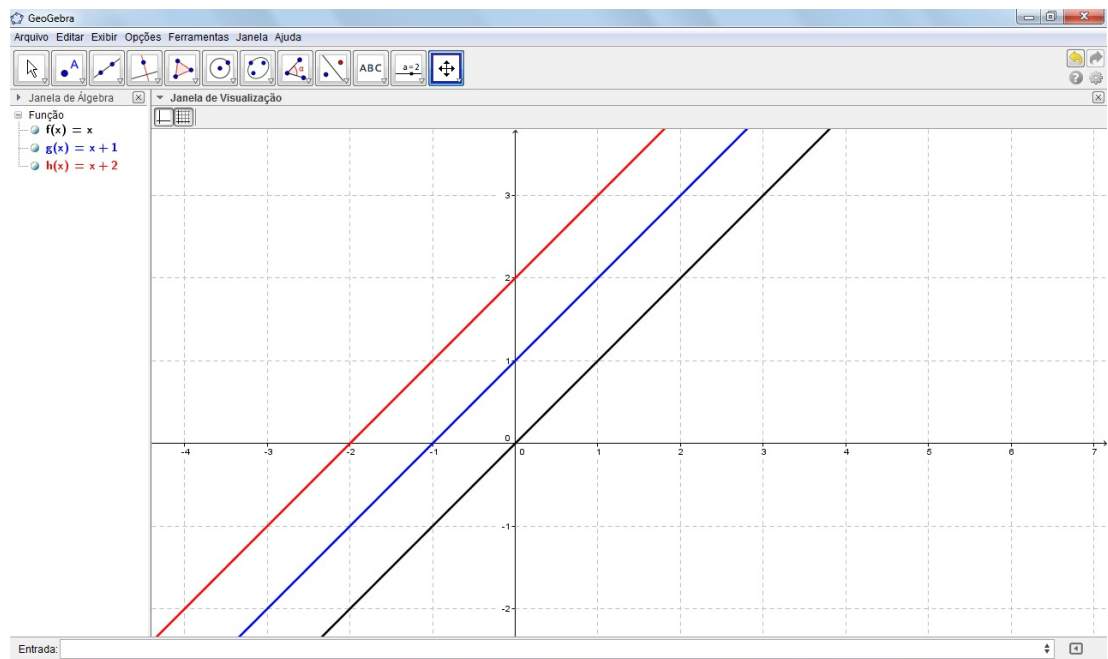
GeoGebra

Arquivo Editar Exibir Opções Ferramentas Janela Ajuda

ABC

a = 2

Janela de Álgebra

Função

$f(x) = x$

$g(x) = x + 1$

$h(x) = x + 2$

Janela de Visualização

3

2

1

0

-1

-2

-4 -3 -2 -1 0 1 2 3 4 5 6 7

Entrada: